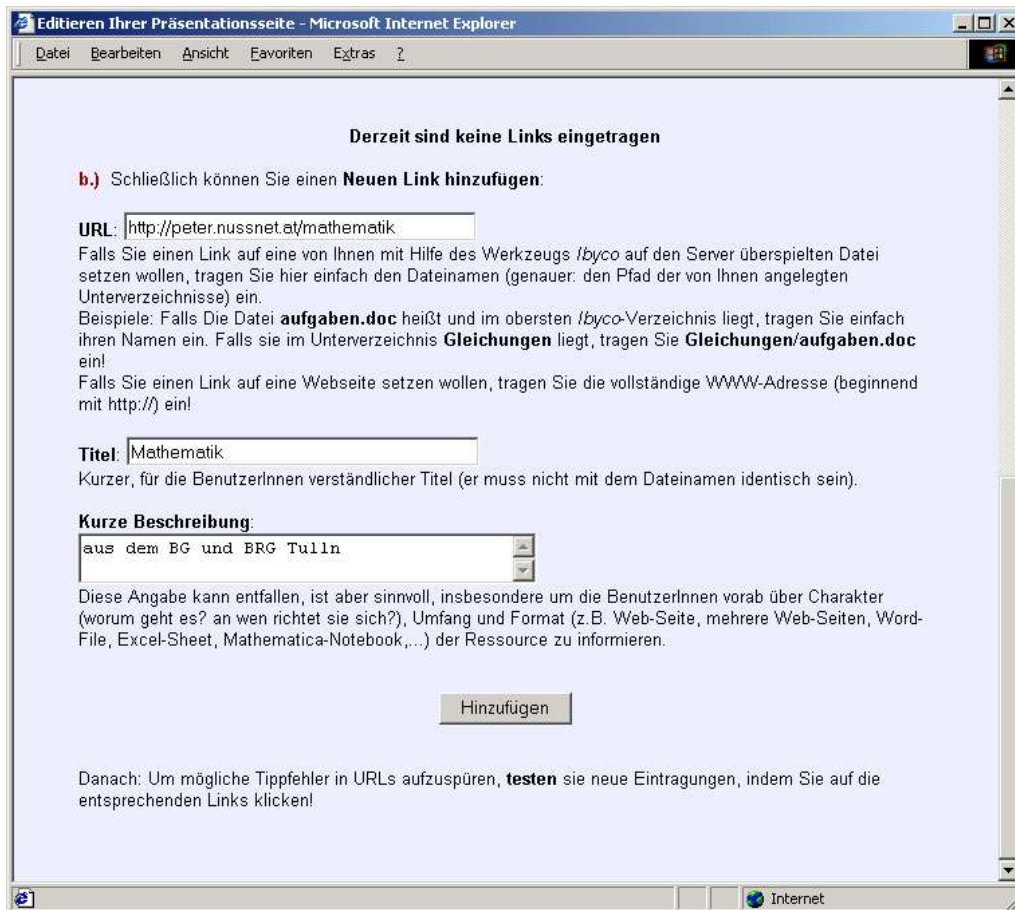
Editieren Ihrer Präsentationsseite - Microsoft Internet Explorer

Datei Bearbeiten Ansicht Favoriten Extras ?

Derzeit sind keine Links eingetragen

b.) Schließlich können Sie einen Neuen Link hinzufügen:

URL: http://peter.nussnet.at/mathematik

Falls Sie einen Link auf eine von Ihnen mit Hilfe des Werkzeugs Ibyco auf den Server überspielten Datei setzen wollen, tragen Sie hier einfach den Dateinamen (genauer: den Pfad der von Ihnen angelegten Unterverzeichnisse) ein.
Beispiele: Falls Die Datei aufgaben.doc heißt und im obersten Ibyco-Verzeichnis liegt, tragen Sie einfach ihren Namen ein. Falls sie im Unterverzeichnis Gleichungen liegt, tragen Sie Gleichungen/aufgaben.doc ein!
Falls Sie einen Link auf eine Webseite setzen wollen, tragen Sie die vollständige WWW-Adresse (beginnend mit http://) ein!

Titel: Mathematik

Kurzer, für die BenutzerInnen verständlicher Titel (er muss nicht mit dem Dateinamen identisch sein).

Kurze Beschreibung:

aus dem BG und BRG Tulln

Diese Angabe kann entfallen, ist aber sinnvoll, insbesondere um die BenutzerInnen vorab über Charakter (worum geht es? an wen richtet sie sich?), Umfang und Format (z.B. Web-Seite, mehrere Web-Seiten, Word-File, Excel-Sheet, Mathematica-Notebook,...) der Ressource zu informieren.

Hinzufügen

Danach: Um mögliche Tippfehler in URLs aufzuspüren, testen sie neue Eintragungen, indem Sie auf die entsprechenden Links klicken!

Internet